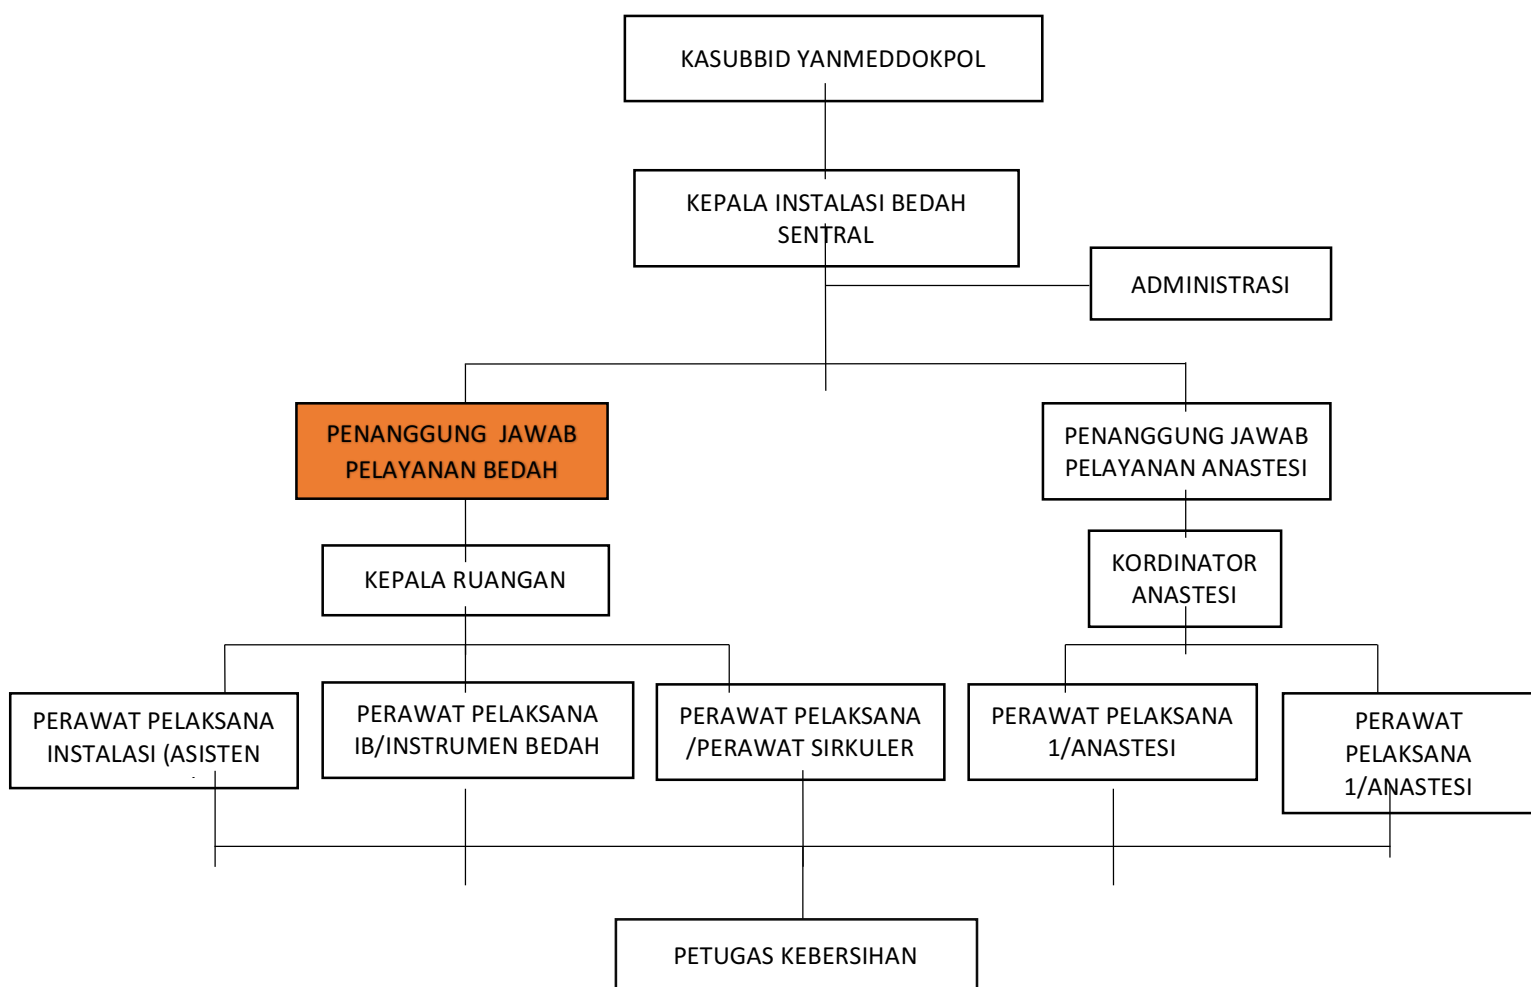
KASUBBID YANMEDDOKPOL

KEPALA INSTALASI BEDAH SENTRAL

ADMINISTRASI

PENANGGUNG JAWAB PELAYANAN BEDAH

PENANGGUNG JAWAB PELAYANAN ANASTESI

KEPALA RUANGAN

KORDINATOR ANASTESI

PERAWAT PELAKSANA INSTALASI (ASISTEN

PERAWAT PELAKSANA IB/INSTRUMEN BEDAH

PERAWAT PELAKSANA /PERAWAT SIRKULER

PERAWAT PELAKSANA 1/ANASTESI

PERAWAT PELAKSANA 1/ANASTESI

PETUGAS KEBERSIHAN